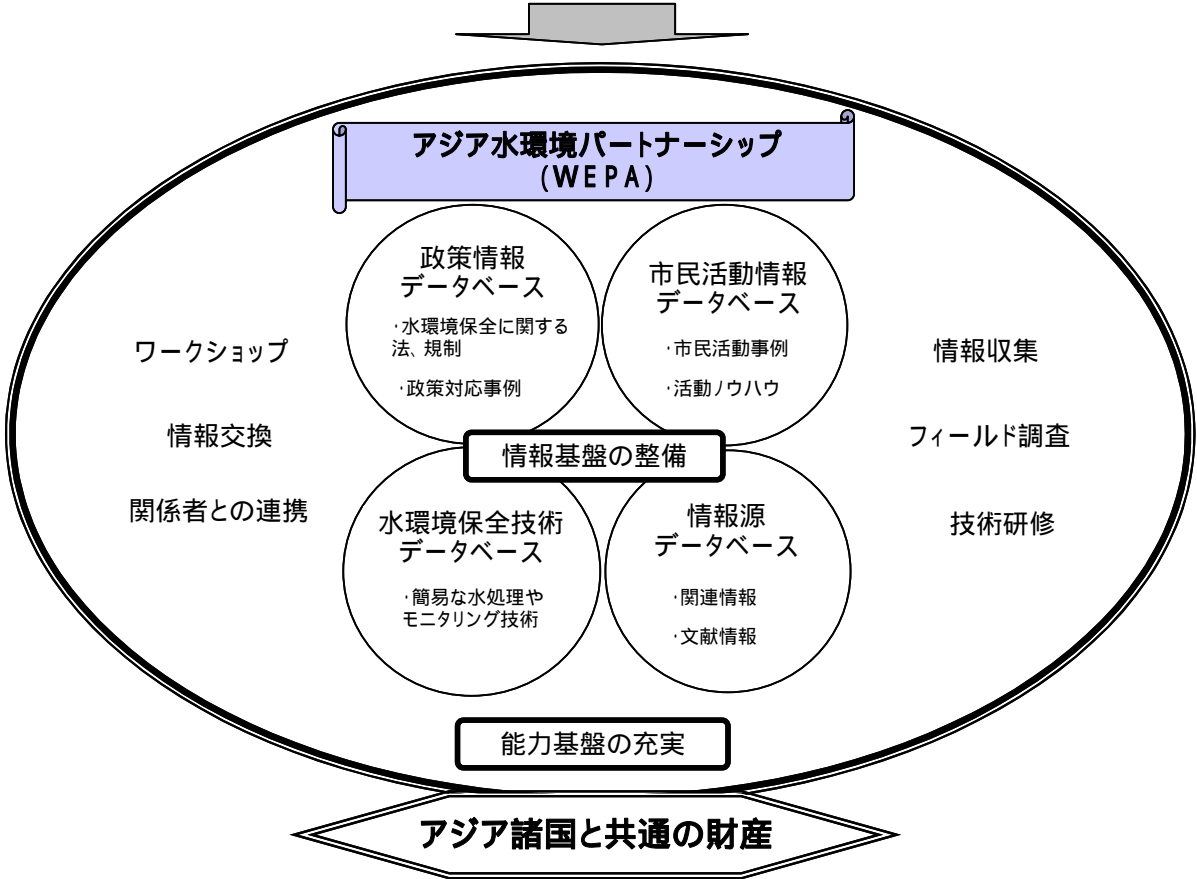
アジア水環境パートナーシップ
(WEPA)

政策情報
データベース
・水環境保全に関する法、規制
・政策対応事例

市民活動情報
データベース
・市民活動事例
・活動ノウハウ

ワークショップ

情報交換

関係者との連携

情報収集

フィールド調査

技術研修

情報基盤の整備

水環境保全技術
データベース
・簡易な水処理やモニタリング技術

情報源
データベース
・関連情報
・文献情報

能力基盤の充実

アジア諸国と共通の財産